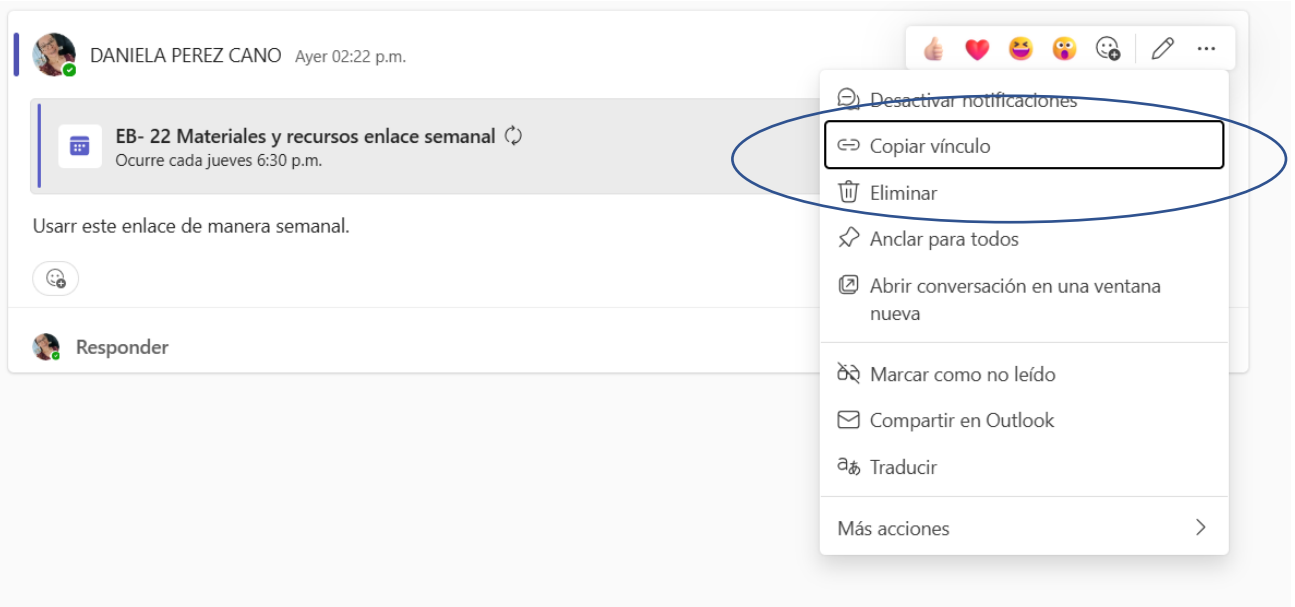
DANIELA PEREZ CANO Ayer 02:22 p.m.

EB- 22 Materiales y recursos enlace semanal
Ocurre cada jueves 6:30 p.m.

Usarr este enlace de manera semanal.

Responder

Desactivar notificaciones
Copiar vínculo
Eliminar
Anclar para todos
Abrir conversación en una ventana nueva
Marcar como no leído
Compartir en Outlook
Traducir
Más acciones